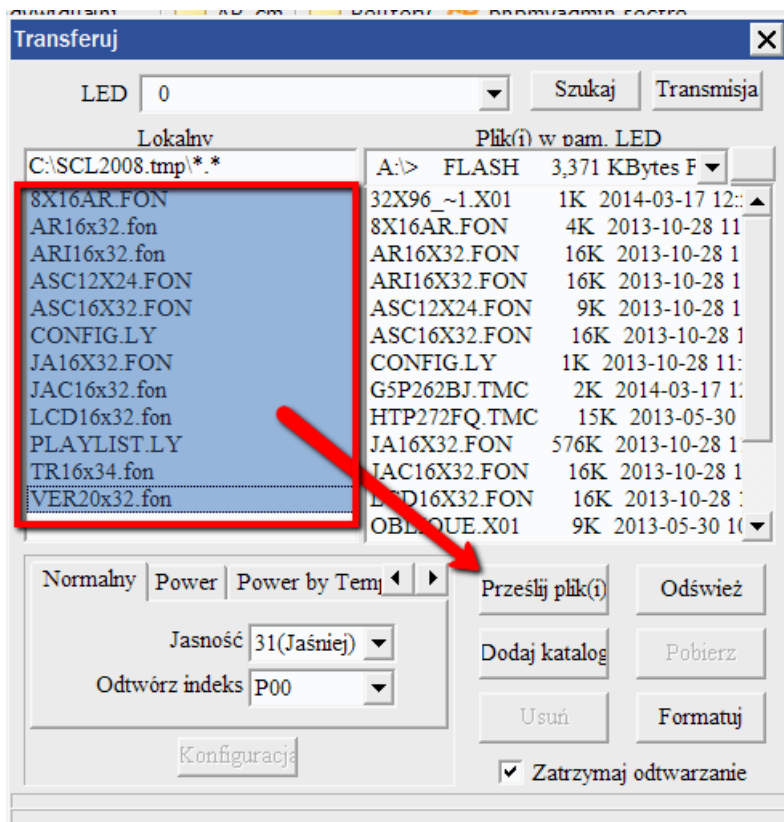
Transferuj

LED 0

Szukaj

Transmisja

Lokalny

C:\SCL2008.tmp\*.*

8X16AR.FON
AR16x32.fon
ARI16x32.fon
ASC12X24.FON
ASC16X32.FON
CONFIG.LY
JA16X32.FON
JAC16x32.fon
LCD16x32.fon
PLAYLIST.LY
TR16x34.fon
VER20x32.fon

Plik(i) w pam. LED

A:\> FLASH 3,371 KBytes F

| | | |
|---|---|---|
| 32X96_~1.X01 | 1K | 2014-03-17 12:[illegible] |
| 8X16AR.FON | 4K | 2013-10-28 11 |
| AR16X32.FON | 16K | 2013-10-28 1 |
| ARI16X32.FON | 16K | 2013-10-28 1 |
| ASC12X24.FON | 9K | 2013-10-28 1 |
| ASC16X32.FON | 16K | 2013-10-28 1 |
| CONFIG.LY | 1K | 2013-10-28 11: |
| G5P262BJ.TMC | 2K | 2014-03-17 1 |
| HTP272FQ.TMC | 15K | 2013-05-30 |
| JA16X32.FON | 576K | 2013-10-28 1 |
| JAC16X32.FON | 16K | 2013-10-28 1 |
| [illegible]D16X32.FON | 16K | 2013-10-28 |
| OBL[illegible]QUE.X01 | 9K | 2013-05-30 1 |

Normalny Power Power by Tem

Jasność 31(Jaśniej)

Odtwórz indeks P00

Konfiguracja

Prześlij plik(i)

Odśwież

Dodaj katalog

Pobierz

Usuń

Formatuj

Zatrzymaj odtwarzanie